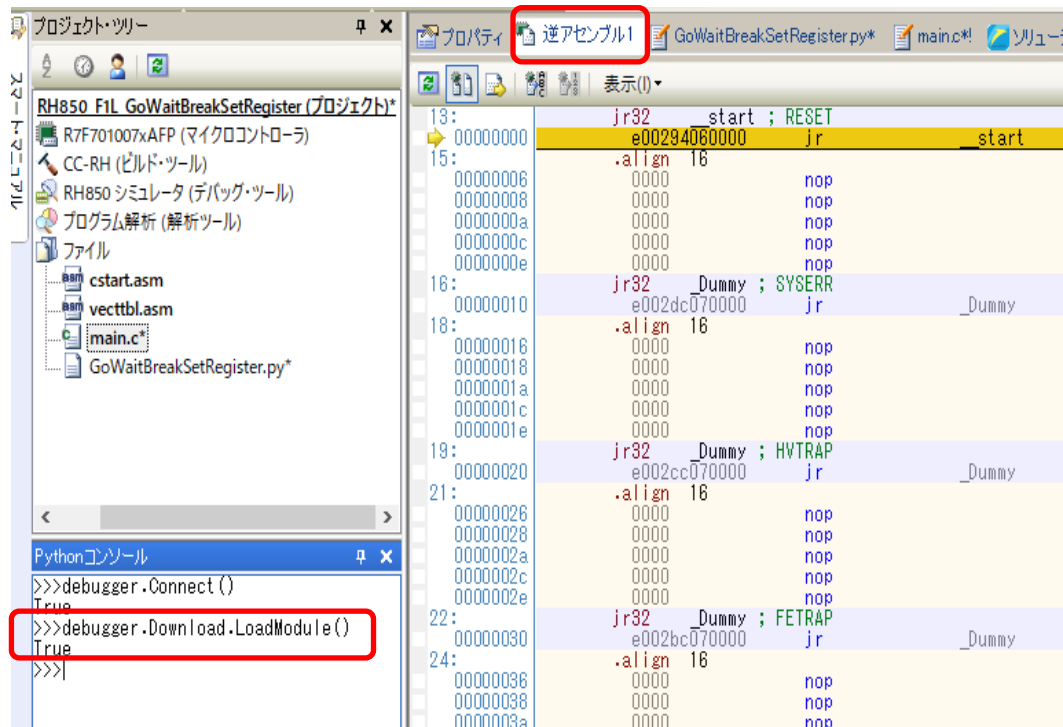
スマート・マニュアル

プロジェクト・ツリー

RH850_F1L_GoWaitBreakSetRegister (プロジェクト)*
R7F701007xAFP (マイクロコントローラ)
CC-RH (ビルド・ツール)
RH850 シミュレータ (デバッグ・ツール)
プログラム解析 (解析ツール)
ファイル
cstart.asm
vecttbl.asm
main.c*
GoWaitBreakSetRegister.py*

Pythonコンソール
>>>debugger.Connect()
True
>>>debugger.Download.LoadModule()
True
>>>

プロパティ | 逆アセンブル1 | GoWaitBreakSetRegister.py* | main.c* | ソリュー

表示(I)

| | | | |
|---|---|---|---|
| 13: | jr32 | __start ; RESET | |
| 00000000 | e00294060000 | jr | __start |
| 15: | .align 16 | | |
| 00000006 | 0000 | nop | |
| 00000008 | 0000 | nop | |
| 0000000a | 0000 | nop | |
| 0000000c | 0000 | nop | |
| 0000000e | 0000 | nop | |
| 16: | jr32 | _Dummy ; SYSERR | |
| 00000010 | e002dc070000 | jr | _Dummy |
| 18: | .align 16 | | |
| 00000016 | 0000 | nop | |
| 00000018 | 0000 | nop | |
| 0000001a | 0000 | nop | |
| 0000001c | 0000 | nop | |
| 0000001e | 0000 | nop | |
| 19: | jr32 | _Dummy ; HVTRAP | |
| 00000020 | e002cc070000 | jr | _Dummy |
| 21: | .align 16 | | |
| 00000026 | 0000 | nop | |
| 00000028 | 0000 | nop | |
| 0000002a | 0000 | nop | |
| 0000002c | 0000 | nop | |
| 0000002e | 0000 | nop | |
| 22: | jr32 | _Dummy ; FETRAP | |
| 00000030 | e002bc070000 | jr | _Dummy |
| 24: | .align 16 | | |
| 00000036 | 0000 | nop | |
| 00000038 | 0000 | nop | |
| 0000003a | 0000 | nop | |